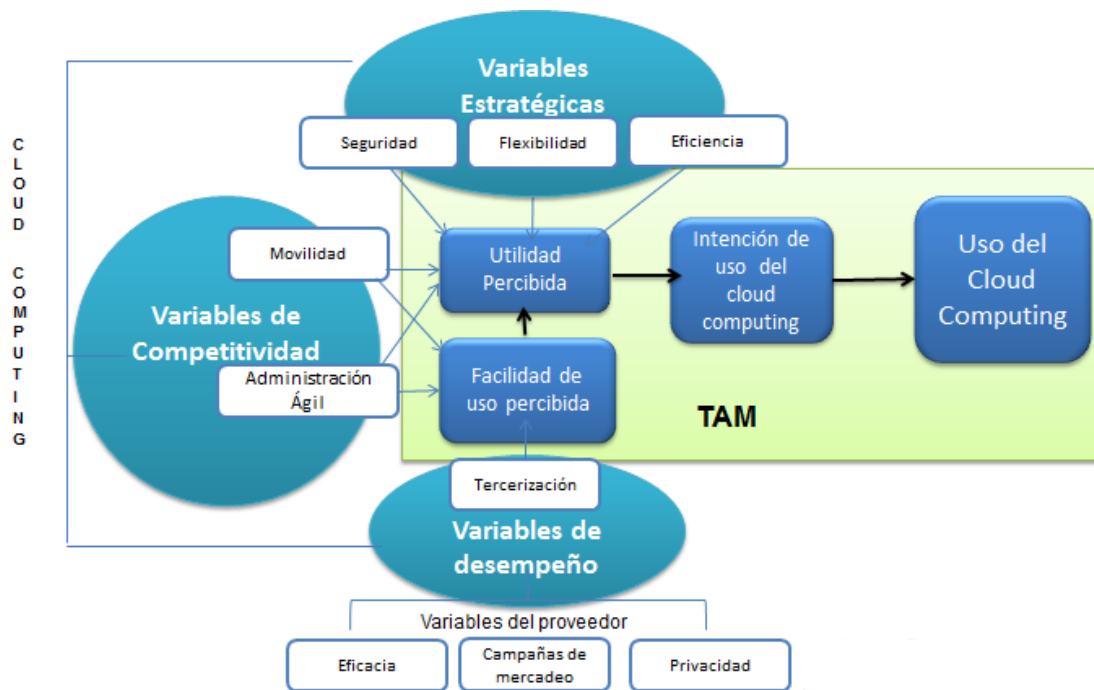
C
L
O
U
D

C
O
M
P
U
T
I
N
G

Variables Estratégicas

Seguridad

Flexibilidad

Eficiencia

Movilidad

Variables de Competitividad

Administración Ágil

Utilidad Percibida

Facilidad de uso percibida

Intención de uso del cloud computing

Uso del Cloud Computing

TAM

Tercerización

Variables de desempeño

Variables del proveedor

Eficacia

Campañas de mercadeo

Privacidad